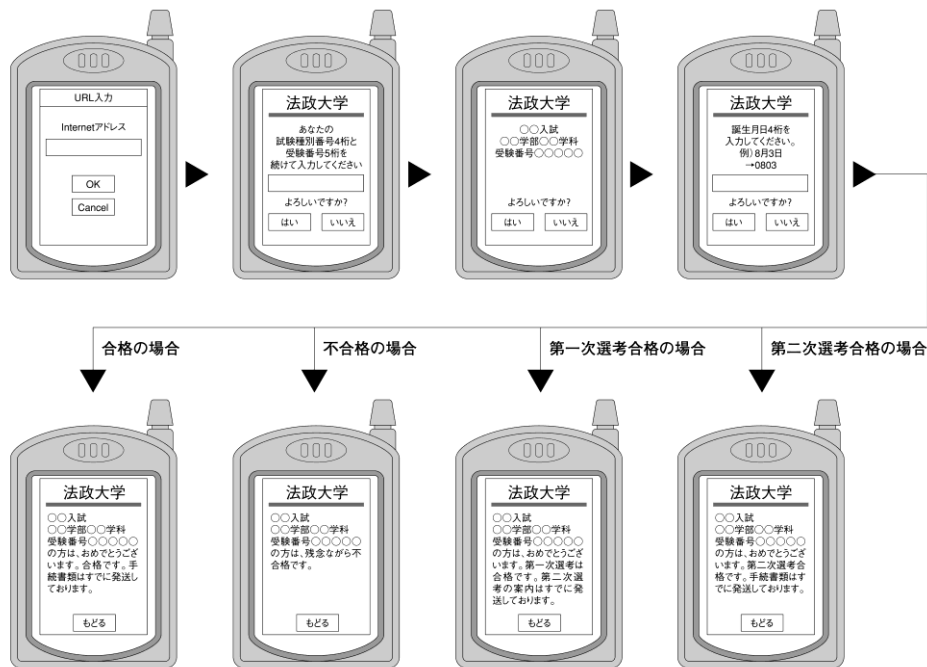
000
URL入力
Internetアドレス
OK
Cancel

000
法政大学
あなたの試験種別番号4桁と受験番号5桁を続けて入力してください
よろしいですか?
はい
いいえ

000
法政大学
○○入試
○○学部○○学科
受験番号○○○○○
よろしいですか?
はい
いいえ

000
法政大学
誕生月日4桁を入力してください。
例) 8月3日
→0803
よろしいですか?
はい
いいえ

合格の場合
不合格の場合
第一次選考合格の場合
第二次選考合格の場合

000
法政大学
○○入試
○○学部○○学科
受験番号○○○○○の方は、おめでとうございます。合格です。手続書類はすでに発送しております。
もどる

000
法政大学
○○入試
○○学部○○学科
受験番号○○○○○の方は、残念ながら不合格です。
もどる

000
法政大学
○○入試
○○学部○○学科
受験番号○○○○○の方は、おめでとうございます。第一次選考は合格です。第二次選考の案内はすでに発送しております。
もどる

000
法政大学
○○入試
○○学部○○学科
受験番号○○○○○の方は、おめでとうございます。第二次選考合格です。手続書類はすでに発送しております。
もどる